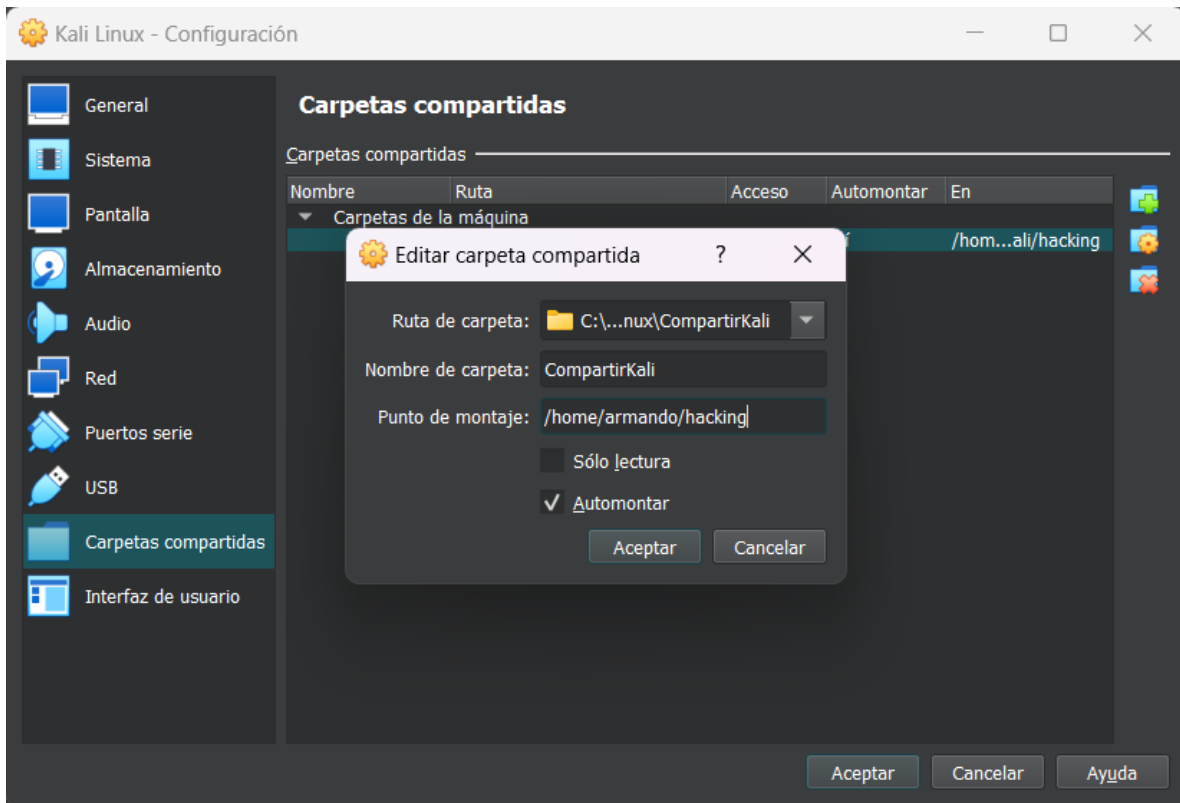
Kali Linux - Configuración

General
Sistema
Pantalla
Almacenamiento
Audio
Red
Puertos serie
USB
Carpetas compartidas
Interfaz de usuario

Carpetas compartidas

Carpetas compartidas

| Nombre | Ruta | Acceso | Automontar | En |
|---|---|---|---|---|
| Carpetas de la máquina | | | | |
| | | | í | /hom...ali/hacking |

Editar carpeta compartida ? ×

Ruta de carpeta: C:\...nux\CompartirKali
Nombre de carpeta: CompartirKali
Punto de montaje: /home/armando/hacking
Sólo lectura
✓ Automontar
Aceptar Cancelar

Aceptar Cancelar Ayuda